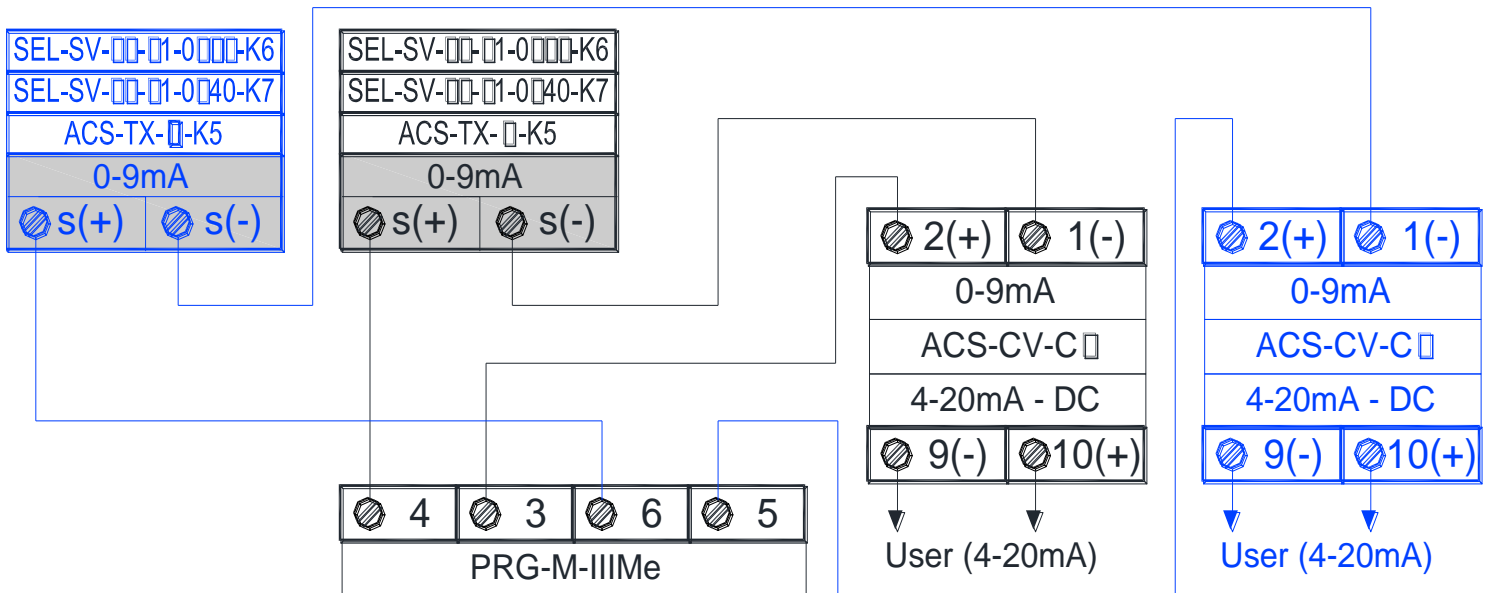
SEL-SV-▯▯-▯1-0▯▯▯-K6
SEL-SV-▯▯-▯1-0▯40-K7
ACS-TX-▯-K5
0-9mA
s(+) s(-)

SEL-SV-▯▯-▯1-0▯▯▯-K6
SEL-SV-▯▯-▯1-0▯40-K7
ACS-TX-▯-K5
0-9mA
s(+) s(-)

2(+) 1(-)
0-9mA
ACS-CV-C▯
4-20mA - DC
9(-) 10(+)
User (4-20mA)

2(+) 1(-)
0-9mA
ACS-CV-C▯
4-20mA - DC
9(-) 10(+)
User (4-20mA)

4 3 6 5
PRG-M-IIIMe